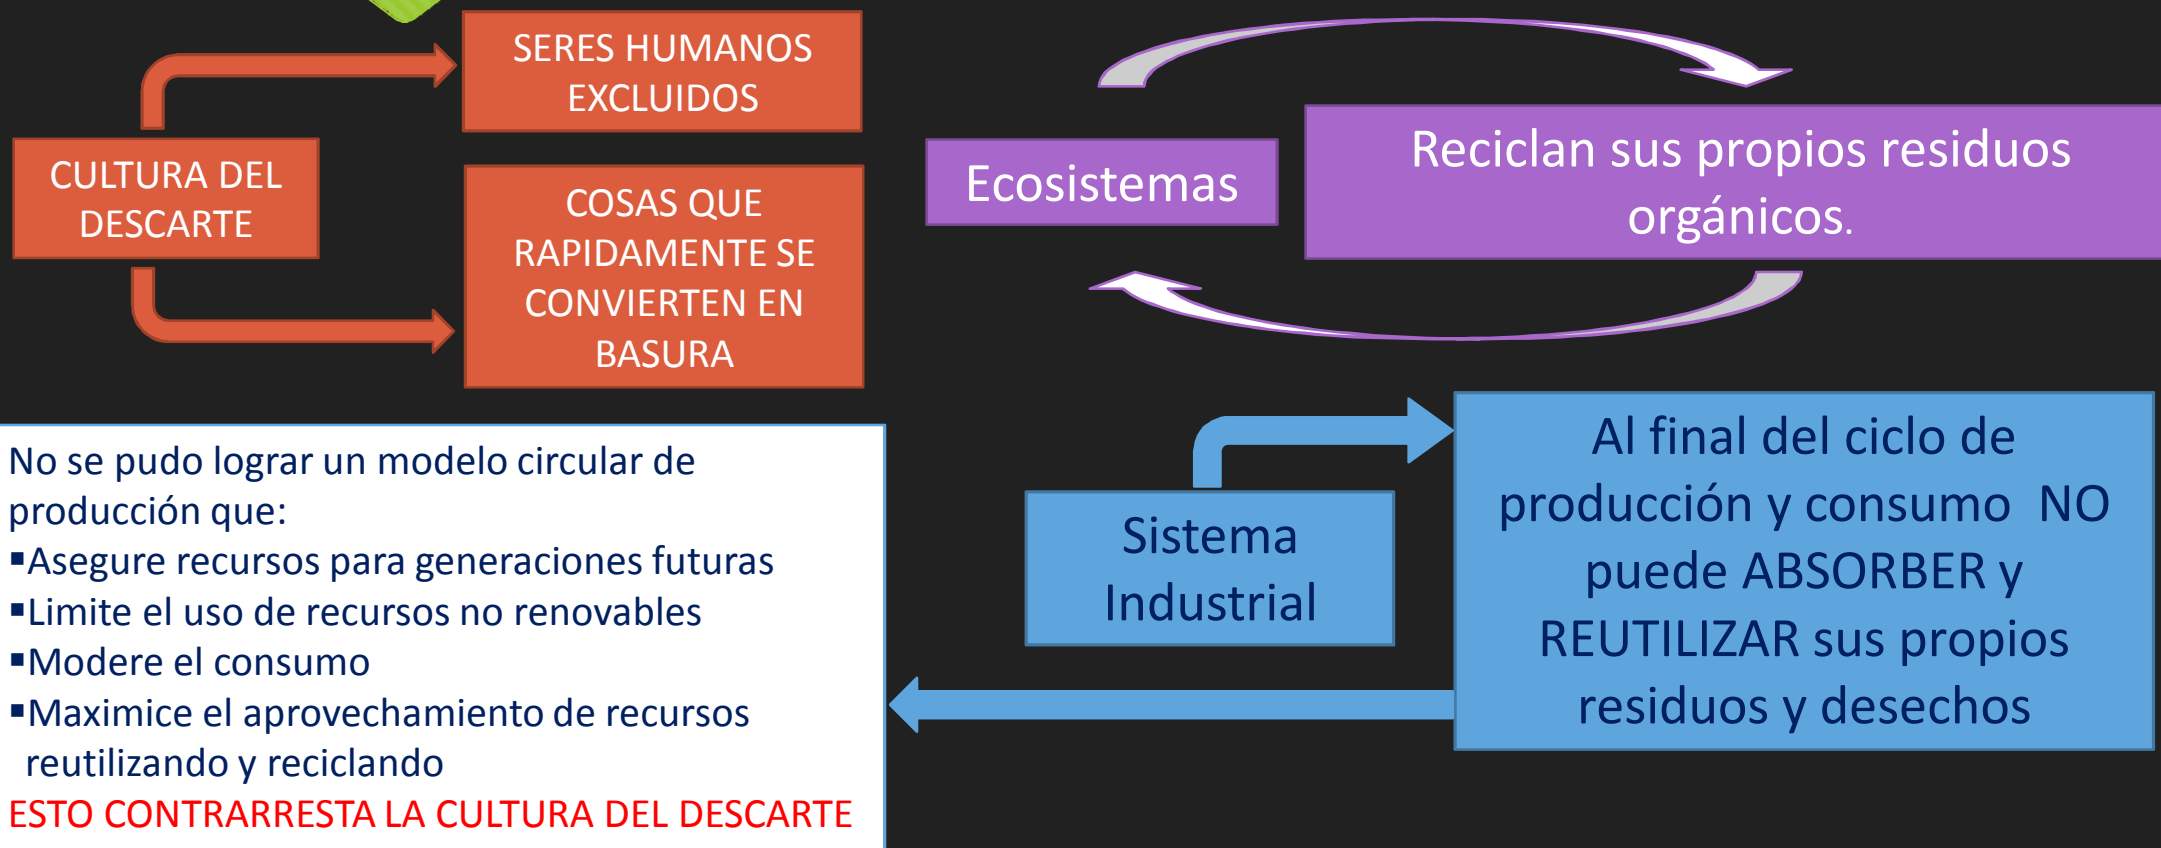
CULTURA DEL DESCARTE

SERES HUMANOS EXCLUIDOS

COSAS QUE RAPIDAMENTE SE CONVIERTEN EN BASURA

Ecosistemas

Reciclan sus propios residuos orgánicos.

No se pudo lograr un modelo circular de producción que:
▪Asegure recursos para generaciones futuras
▪Limite el uso de recursos no renovables
▪Modere el consumo
▪Maximice el aprovechamiento de recursos reutilizando y reciclando
ESTO CONTRARRESTA LA CULTURA DEL DESCARTE

Sistema Industrial

Al final del ciclo de producción y consumo NO puede ABSORBER y REUTILIZAR sus propios residuos y desechos